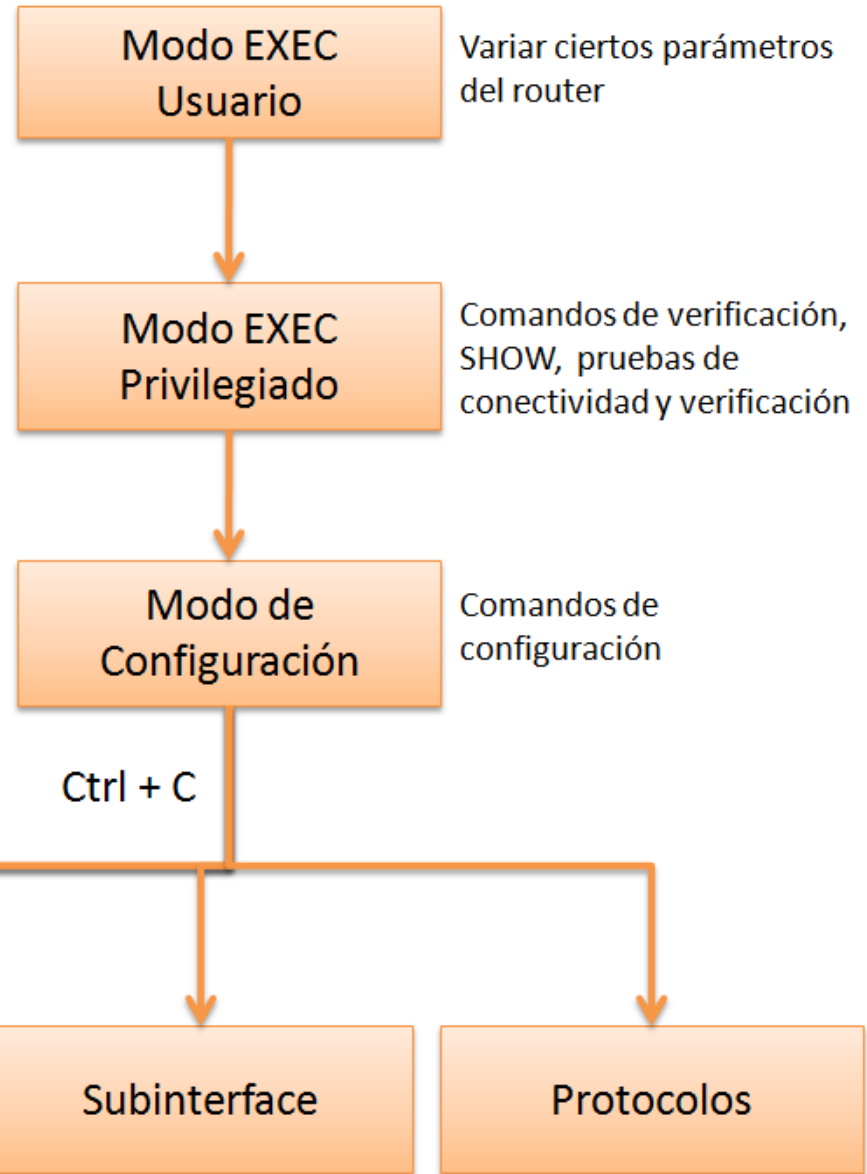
Modo EXEC Usuario

Variar ciertos parámetros del router

Modo EXEC Privilegiado

Comandos de verificación, SHOW, pruebas de conectividad y verificación

Modo de Configuración

Comandos de configuración

Ctrl + C

Subinterface

Protocolos